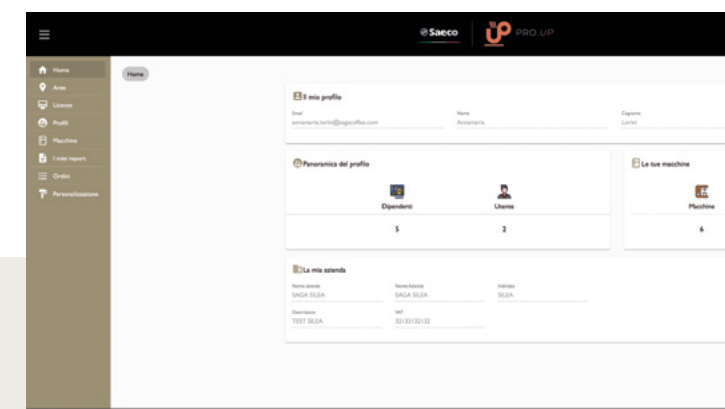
Saeco | UP PRO.UP

Home
Aree
Licenze
Profili
Macchine
I miei report
Ordini
Personalizzazione

Home

Il mio profilo
Email
annamaria.lorini@sagocoffee.com
Nome
Annamaria
Cognome
Lorini

Panoramica del profilo
Dipendenti
5
Utente
2

Le tue macchine
Macchine
6

La mia azienda
Nome azienda
SAGA SILEA
Nome Azienda
SAGA SILEA
Indirizzo
SILEA
Descrizione
TEST SILEA
VAT
32132132132